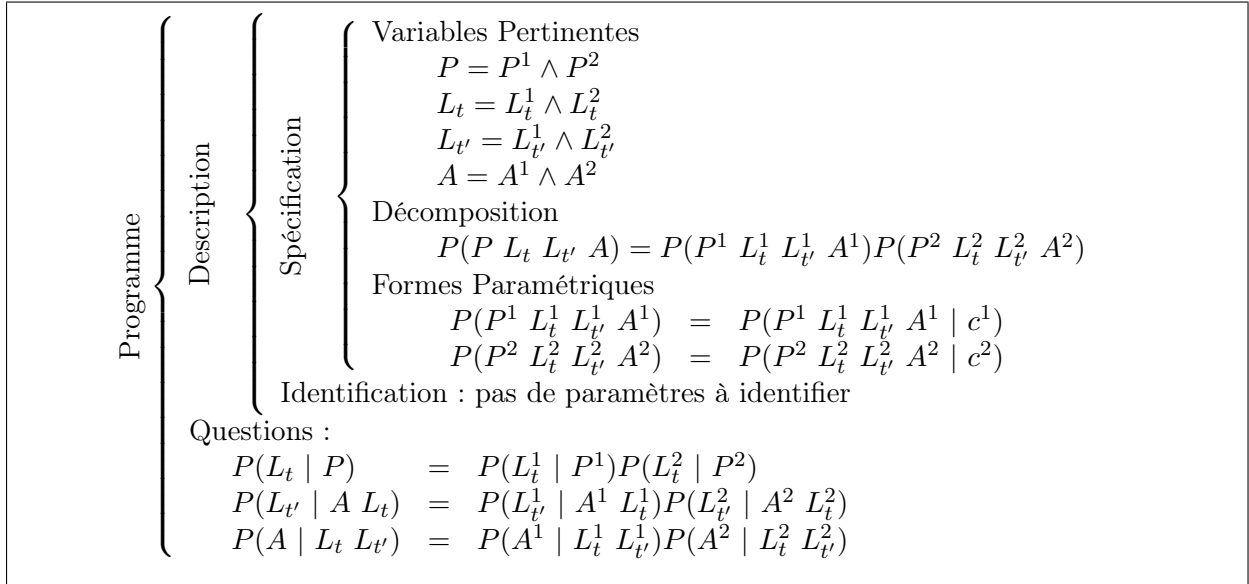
Programme

Description

Spécification

Variables Pertinentes

$P = P^1 \wedge P^2$

$L_t = L_t^1 \wedge L_t^2$

$L_{t'} = L_{t'}^1 \wedge L_{t'}^2$

$A = A^1 \wedge A^2$

Décomposition

$P(P\ L_t\ L_{t'}\ A) = P(P^1\ L_t^1\ L_{t'}^1\ A^1)P(P^2\ L_t^2\ L_{t'}^2\ A^2)$

Formes Paramétriques

$P(P^1\ L_t^1\ L_{t'}^1\ A^1) = P(P^1\ L_t^1\ L_{t'}^1\ A^1 \mid c^1)$

$P(P^2\ L_t^2\ L_{t'}^2\ A^2) = P(P^2\ L_t^2\ L_{t'}^2\ A^2 \mid c^2)$

Identification : pas de paramètres à identifier

Questions :

$P(L_t \mid P) = P(L_t^1 \mid P^1)P(L_t^2 \mid P^2)$

$P(L_{t'} \mid A\ L_t) = P(L_{t'}^1 \mid A^1\ L_t^1)P(L_{t'}^2 \mid A^2\ L_t^2)$

$P(A \mid L_t\ L_{t'}) = P(A^1 \mid L_t^1\ L_{t'}^1)P(A^2 \mid L_t^2\ L_{t'}^2)$